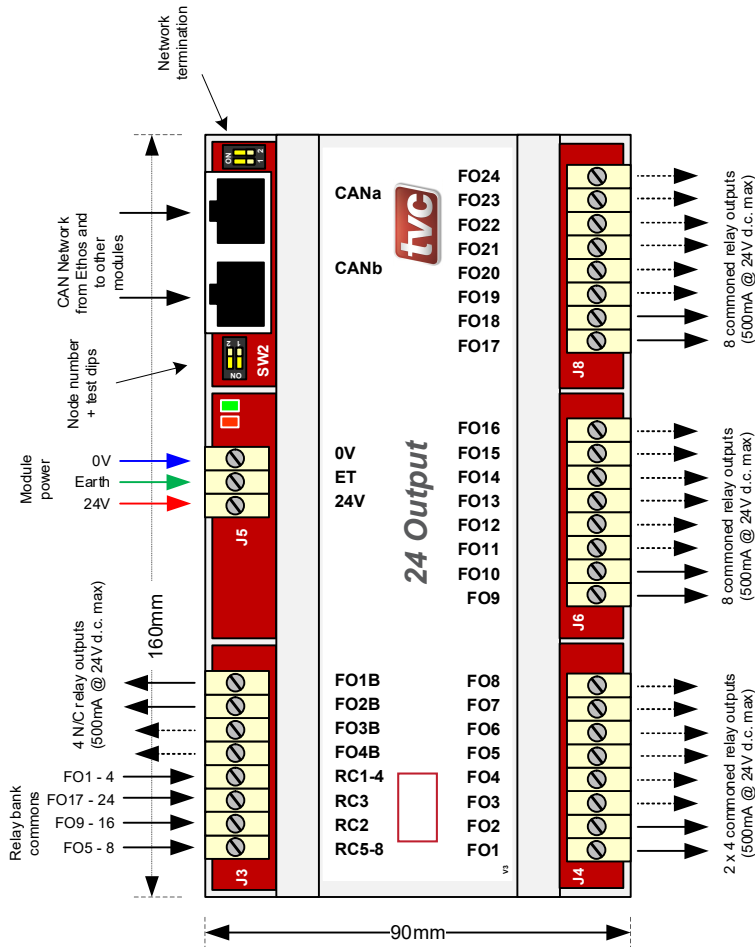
Network termination

ON 1 2

CAN Network from Ethos and to other modules

CANa

CANb

tvc

Node number + test dips

SW2

Module power

0V
Earth
24V

J5

0V
ET
24V

24 Output

160mm

4 N/C relay outputs (500mA @ 24V d.c. max)

Relay bank commons

FO1 - 4
FO17 - 24
FO9 - 16
FO5 - 8

J3

FO1B
FO2B
FO3B
FO4B
RC1-4
RC3
RC2
RC5-8

FO24
FO23
FO22
FO21
FO20
FO19
FO18
FO17

J8

8 commoned relay outputs (500mA @ 24V d.c. max)

FO16
FO15
FO14
FO13
FO12
FO11
FO10
FO9

J6

8 commoned relay outputs (500mA @ 24V d.c. max)

FO8
FO7
FO6
FO5
FO4
FO3
FO2
FO1

J4

2 x 4 commoned relay outputs (500mA @ 24V d.c. max)

V3

90mm